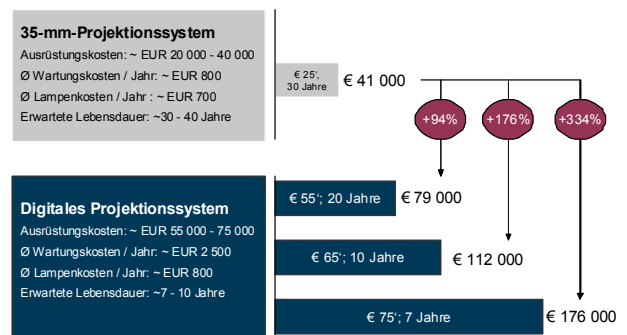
35-mm-Projektionssystem

Ausrüstungskosten: ~ EUR 20 000 - 40 000

Ø Wartungskosten / Jahr: ~ EUR 800

Ø Lampenkosten / Jahr : ~ EUR 700

Erwartete Lebensdauer: ~30 - 40 Jahre

€ 25'; 30 Jahre

€ 41 000

+94%

+176%

+334%

Digitales Projektionssystem

Ausrüstungskosten: ~ EUR 55 000 - 75 000

Ø Wartungskosten / Jahr: ~ EUR 2 500

Ø Lampenkosten / Jahr: ~ EUR 800

Erwartete Lebensdauer: ~7 - 10 Jahre

€ 55'; 20 Jahre

€ 79 000

€ 65'; 10 Jahre

€ 112 000

€ 75'; 7 Jahre

€ 176 000